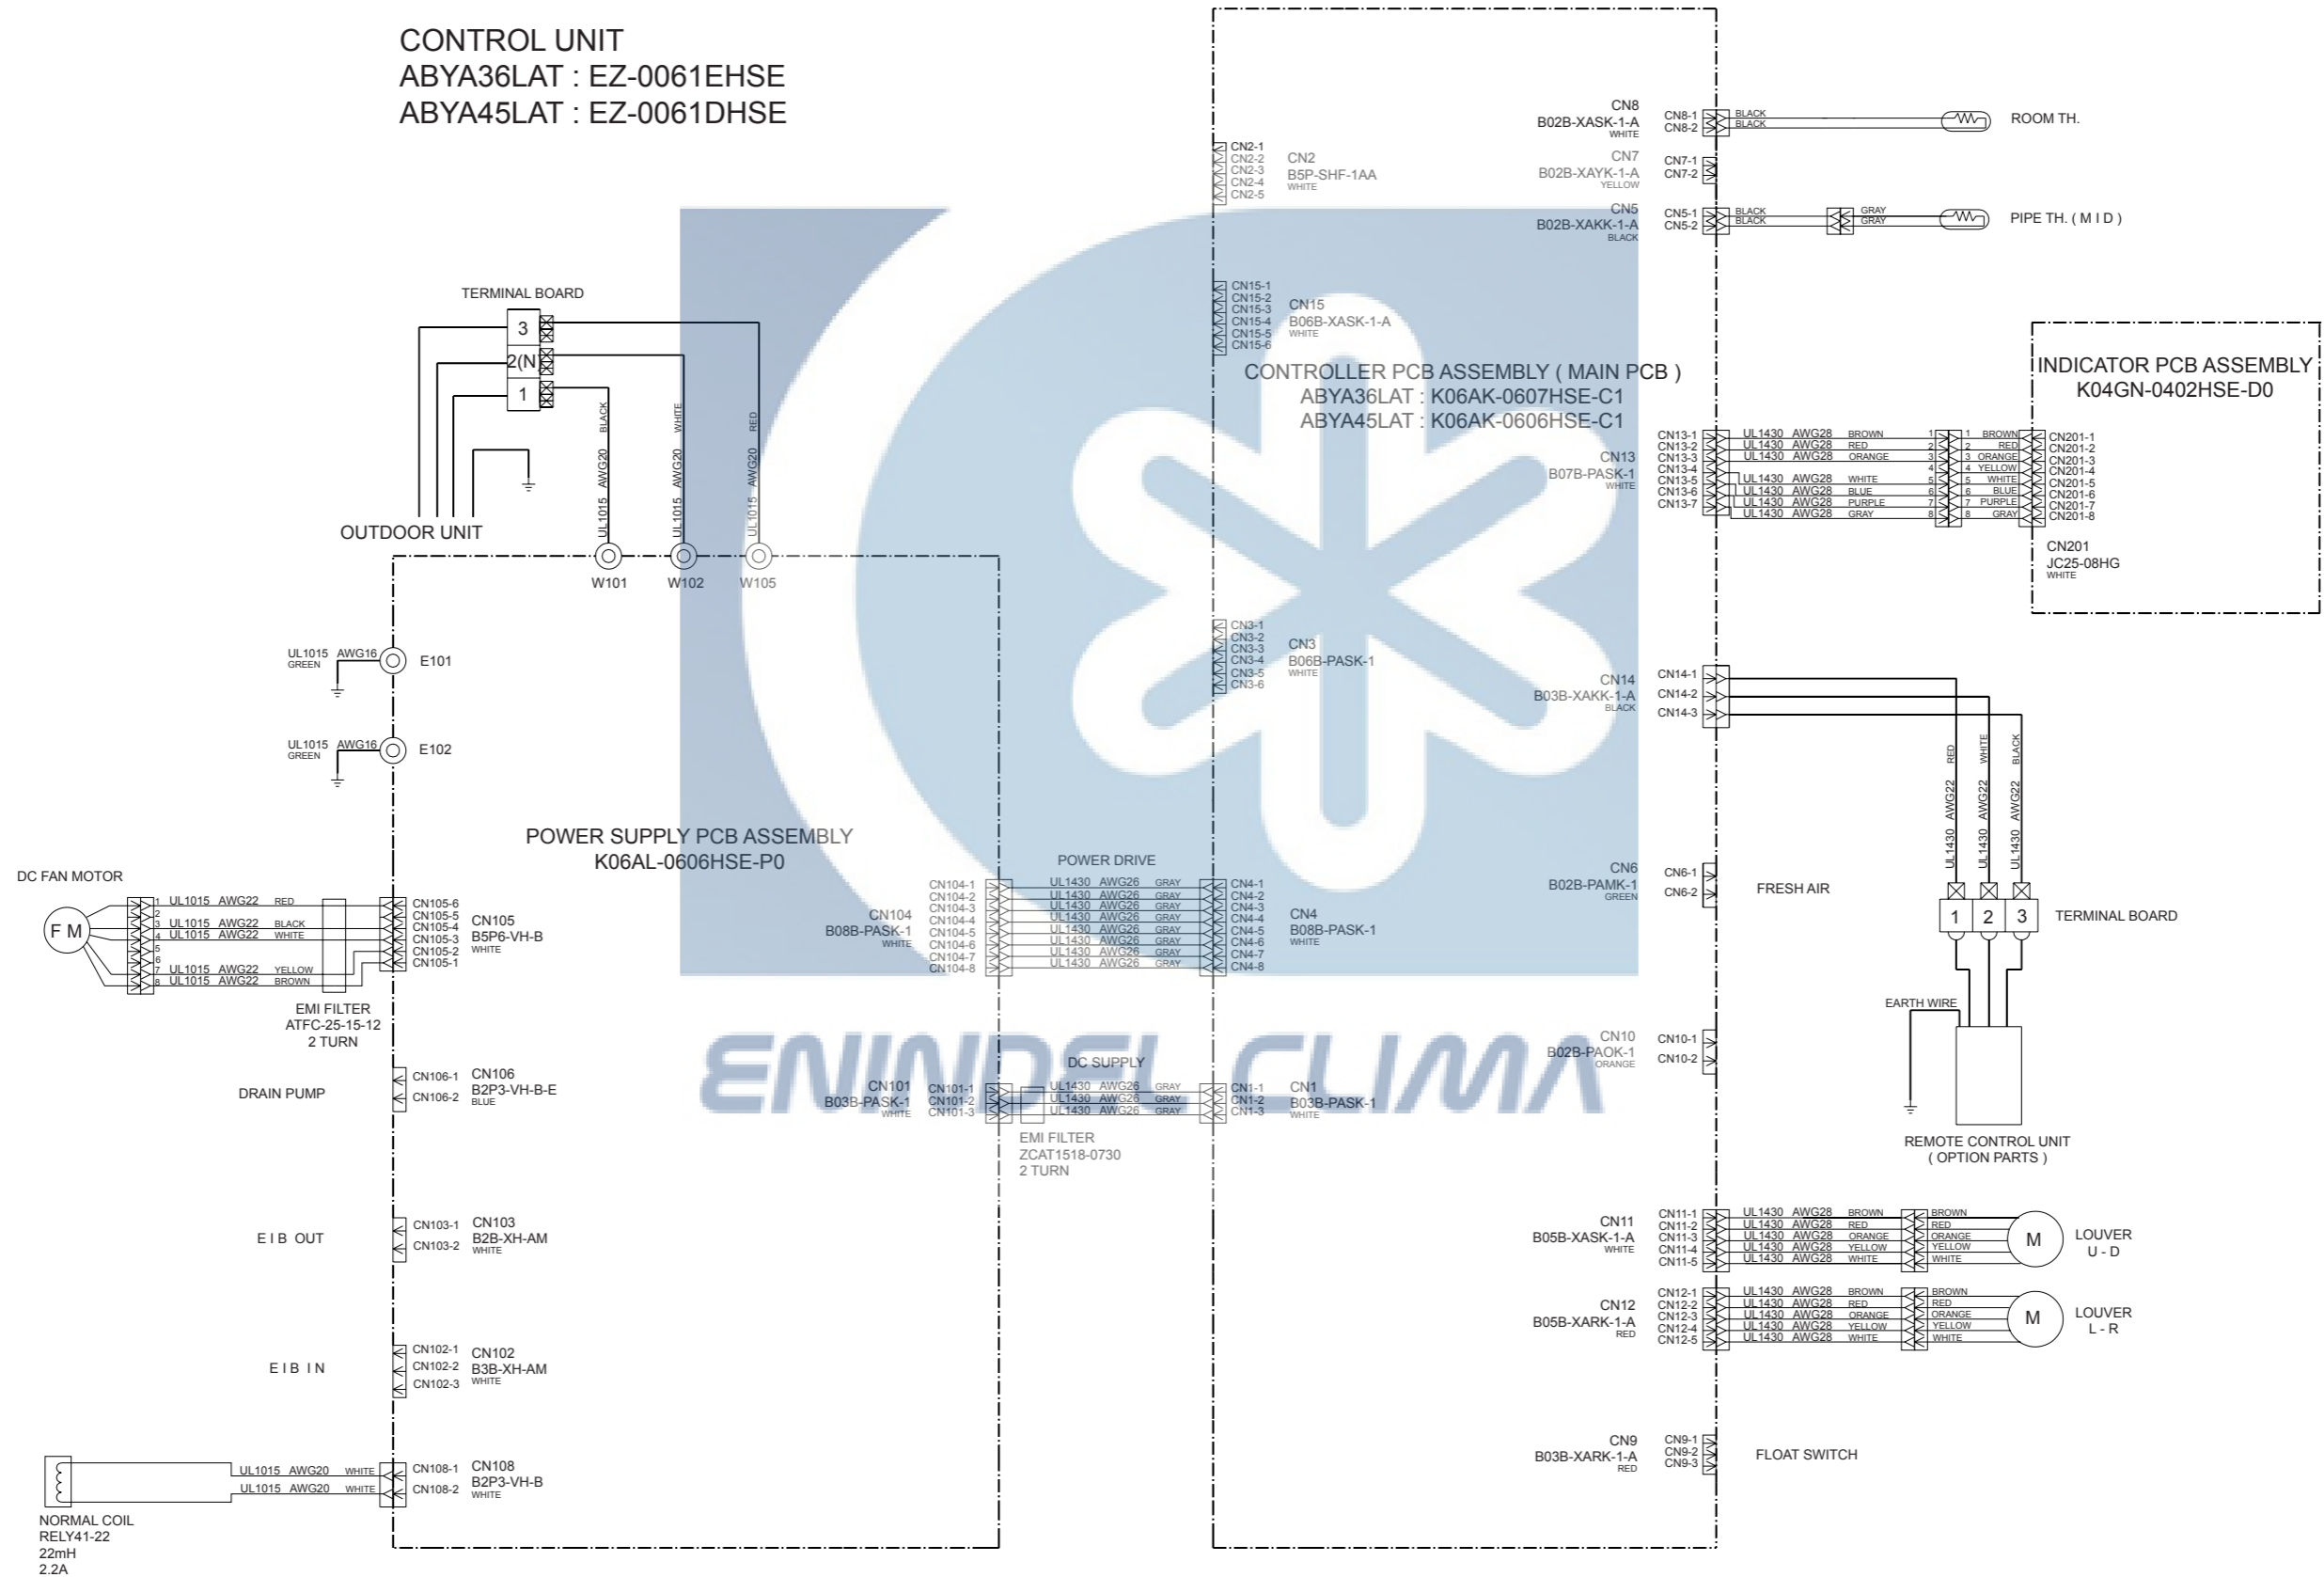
CONTROL UNIT
ABYA36LAT : EZ-0061EHSE
ABYA45LAT : EZ-0061DHSE

TERMINAL BOARD
3
2(N)
1

BLACK UL1015 AWG20
WHITE UL1015 AWG20
RED UL1015 AWG20

OUTDOOR UNIT

W101 W102 W105

UL1015 AWG16 GREEN E101
UL1015 AWG16 GREEN E102

POWER SUPPLY PCB ASSEMBLY
K06AL-0606HSE-P0

DC FAN MOTOR
F M
1 UL1015 AWG22 RED
2
3 UL1015 AWG22 BLACK
4 UL1015 AWG22 WHITE
5
6
7 UL1015 AWG22 YELLOW
8 UL1015 AWG22 BROWN

CN105-6 CN105-5 CN105-4 CN105-3 CN105-2 CN105-1
CN105
B5P6-VH-B
WHITE

EMI FILTER
ATFC-25-15-12
2 TURN

DRAIN PUMP
CN106-1 CN106-2
CN106
B2P3-VH-B-E
BLUE

CN104
B08B-PASK-1
WHITE
CN104-1 CN104-2 CN104-3 CN104-4 CN104-5 CN104-6 CN104-7 CN104-8

POWER DRIVE
UL1430 AWG26 GRAY (×8)

CN4-1 CN4-2 CN4-3 CN4-4 CN4-5 CN4-6 CN4-7 CN4-8
CN4
B08B-PASK-1
WHITE

CN101
B03B-PASK-1
WHITE
CN101-1 CN101-2 CN101-3

DC SUPPLY
UL1430 AWG26 GRAY
UL1430 AWG26 GRAY
UL1430 AWG26 GRAY

CN1-1 CN1-2 CN1-3
CN1
B03B-PASK-1
WHITE

EMI FILTER
ZCAT1518-0730
2 TURN

E I B OUT
CN103-1 CN103-2
CN103
B2B-XH-AM
WHITE

E I B IN
CN102-1 CN102-2 CN102-3
CN102
B3B-XH-AM
WHITE

UL1015 AWG20 WHITE
UL1015 AWG20 WHITE
CN108-1 CN108-2
CN108
B2P3-VH-B
WHITE

NORMAL COIL
RELY41-22
22mH
2.2A

CN2-1 CN2-2 CN2-3 CN2-4 CN2-5
CN2
B5P-SHF-1AA
WHITE

CN15-1 CN15-2 CN15-3 CN15-4 CN15-5 CN15-6
CN15
B06B-XASK-1-A
WHITE

CONTROLLER PCB ASSEMBLY ( MAIN PCB )
ABYA36LAT : K06AK-0607HSE-C1
ABYA45LAT : K06AK-0606HSE-C1

CN3-1 CN3-2 CN3-3 CN3-4 CN3-5 CN3-6
CN3
B06B-PASK-1
WHITE

CN8
B02B-XASK-1-A
WHITE
CN8-1 CN8-2
BLACK
BLACK
ROOM TH.

CN7
B02B-XAYK-1-A
YELLOW
CN7-1 CN7-2

CN5
B02B-XAKK-1-A
BLACK
CN5-1 CN5-2
BLACK BLACK GRAY GRAY
PIPE TH. ( M I D )

INDICATOR PCB ASSEMBLY
K04GN-0402HSE-D0

CN13
B07B-PASK-1
WHITE
CN13-1 CN13-2 CN13-3 CN13-4 CN13-5 CN13-6 CN13-7
UL1430 AWG28 BROWN 1
UL1430 AWG28 RED 2
UL1430 AWG28 ORANGE 3
4
UL1430 AWG28 WHITE 5
UL1430 AWG28 BLUE 6
UL1430 AWG28 PURPLE 7
UL1430 AWG28 GRAY 8
1 BROWN
2 RED
3 ORANGE
4 YELLOW
5 WHITE
6 BLUE
7 PURPLE
8 GRAY
CN201-1 CN201-2 CN201-3 CN201-4 CN201-5 CN201-6 CN201-7 CN201-8
CN201
JC25-08HG
WHITE

CN14
B03B-XAKK-1-A
BLACK
CN14-1 CN14-2 CN14-3
RED UL1430 AWG22
WHITE UL1430 AWG22
BLACK UL1430 AWG22
1 2 3
TERMINAL BOARD
EARTH WIRE
REMOTE CONTROL UNIT
( OPTION PARTS )

CN6
B02B-PAMK-1
GREEN
CN6-1 CN6-2
FRESH AIR

CN10
B02B-PAOK-1
ORANGE
CN10-1 CN10-2

CN11
B05B-XASK-1-A
WHITE
CN11-1 CN11-2 CN11-3 CN11-4 CN11-5
UL1430 AWG28 BROWN
UL1430 AWG28 RED
UL1430 AWG28 ORANGE
UL1430 AWG28 YELLOW
UL1430 AWG28 WHITE
BROWN RED ORANGE YELLOW WHITE
M
LOUVER
U - D

CN12
B05B-XARK-1-A
RED
CN12-1 CN12-2 CN12-3 CN12-4 CN12-5
UL1430 AWG28 BROWN
UL1430 AWG28 RED
UL1430 AWG28 ORANGE
UL1430 AWG28 YELLOW
UL1430 AWG28 WHITE
BROWN RED ORANGE YELLOW WHITE
M
LOUVER
L - R

CN9
B03B-XARK-1-A
RED
CN9-1 CN9-2 CN9-3
FLOAT SWITCH

ENINDEL CLIMA